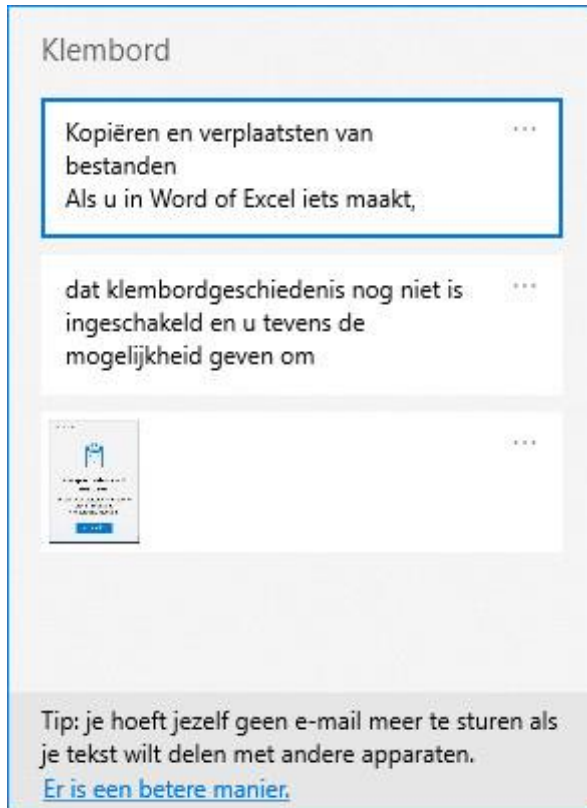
Klembord

Kopiëren en verplaatsten van bestanden
Als u in Word of Excel iets maakt,

...

dat klembordgeschiedenis nog niet is ingeschakeld en u tevens de mogelijkheid geven om

...

...

Tip: je hoeft jezelf geen e-mail meer te sturen als je tekst wilt delen met andere apparaten.
Er is een betere manier.